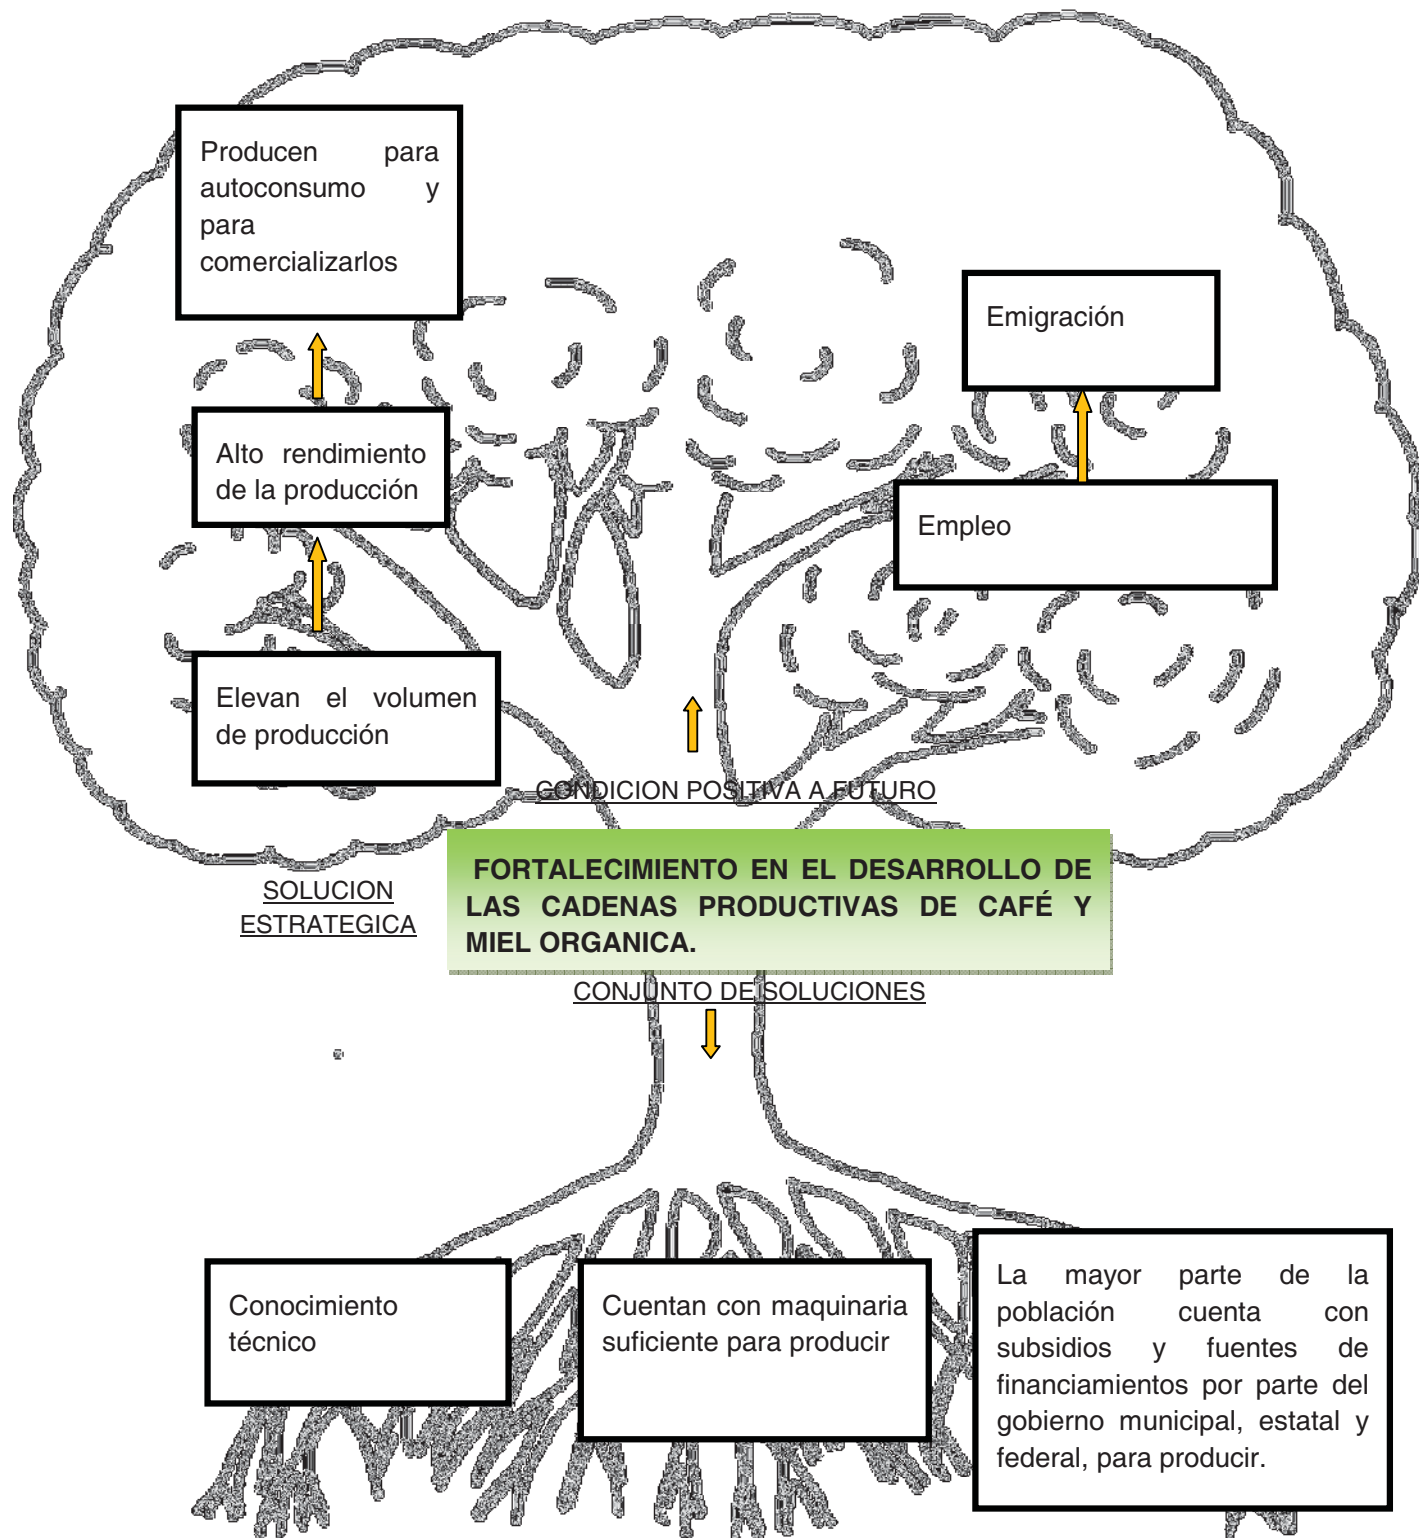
Producen para autoconsumo y para comercializarlos

Emigración

Alto rendimiento de la producción

Empleo

Elevan el volumen de producción

CONDICION POSITIVA A FUTURO

SOLUCION ESTRATEGICA

FORTALECIMIENTO EN EL DESARROLLO DE LAS CADENAS PRODUCTIVAS DE CAFÉ Y MIEL ORGANICA.

CONJUNTO DE SOLUCIONES

Conocimiento técnico

Cuentan con maquinaria suficiente para producir

La mayor parte de la población cuenta con subsidios y fuentes de financiamientos por parte del gobierno municipal, estatal y federal, para producir.